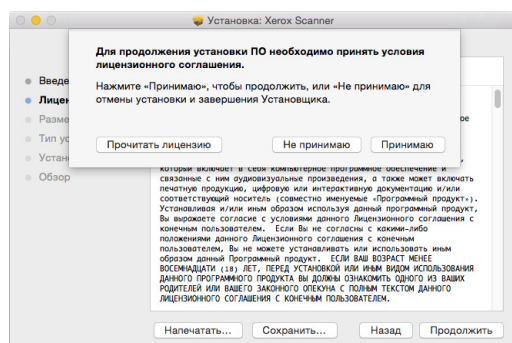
Установка: Xerox Scanner

Для продолжения установки ПО необходимо принять условия лицензионного соглашения.

Нажмите «Принимаю», чтобы продолжить, или «Не принимаю» для отмены установки и завершения Установщика.

Прочитать лицензию

Не принимаю

Принимаю

Введе

Лицен

Разме

Тип ус

Устан

Обзор

которые включает в себя компьютерное программное обеспечение и связанные с ним аудиовизуальные произведения, а также может включать печатную продукцию, цифровую или интерактивную документацию и/или соответствующий носитель (совместно именуемые «Программный продукт»). Устанавливая и/или иным образом используя данный программный продукт, Вы выражаете согласие с условиями данного Лицензионного соглашения с конечным пользователем. Если Вы не согласны с какими-либо положениями данного Лицензионного соглашения с конечным пользователем, Вы не можете устанавливать или использовать иным образом данный Программный продукт. ЕСЛИ ВАШ ВОЗРАСТ МЕНЕЕ ВОСЕМНАДЦАТИ (18) ЛЕТ, ПЕРЕД УСТАНОВКОЙ ИЛИ ИНЫМ ВИДОМ ИСПОЛЬЗОВАНИЯ ДАННОГО ПРОГРАММНОГО ПРОДУКТА ВЫ ДОЛЖНЫ ОЗНАКОМИТЬ ОДНОГО ИЗ ВАШИХ РОДИТЕЛЕЙ ИЛИ ВАШЕГО ЗАКОННОГО ОПЕКУНА С ПОЛНЫМ ТЕКСТОМ ДАННОГО ЛИЦЕНЗИОННОГО СОГЛАШЕНИЯ С КОНЕЧНЫМ ПОЛЬЗОВАТЕЛЕМ.

Напечатать...

Сохранить...

Назад

Продолжить